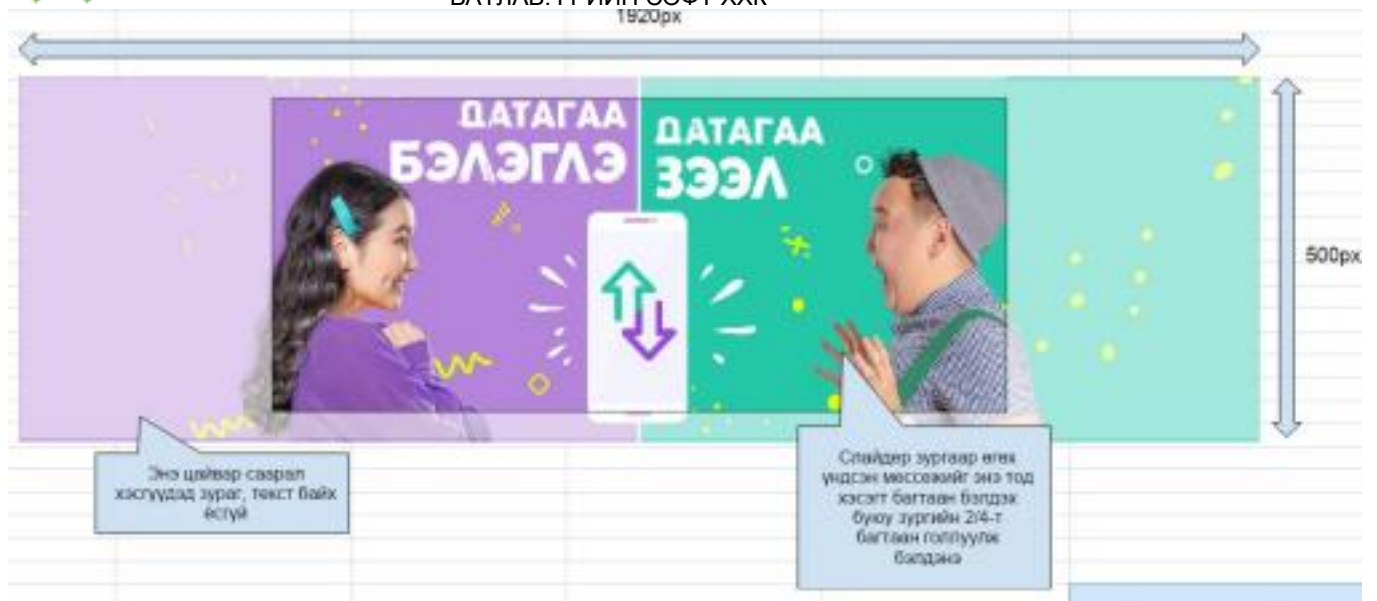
БАТЛАВ: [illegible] ХХК
1920px

ДАТАГАА БЭЛЭГЛЭ

ДАТАГАА ЗЭЭЛ

500px

Энэ цайвар саарал хэсгүүдэд зураг, текст байх ёсгүй

Слайдер зургаар өгөх үндсэн мессежийг энэ тод хэсэгт багтаан бэлдэх буюу зургийн 2/4-т багтаан голлуулж бэлдэнэ